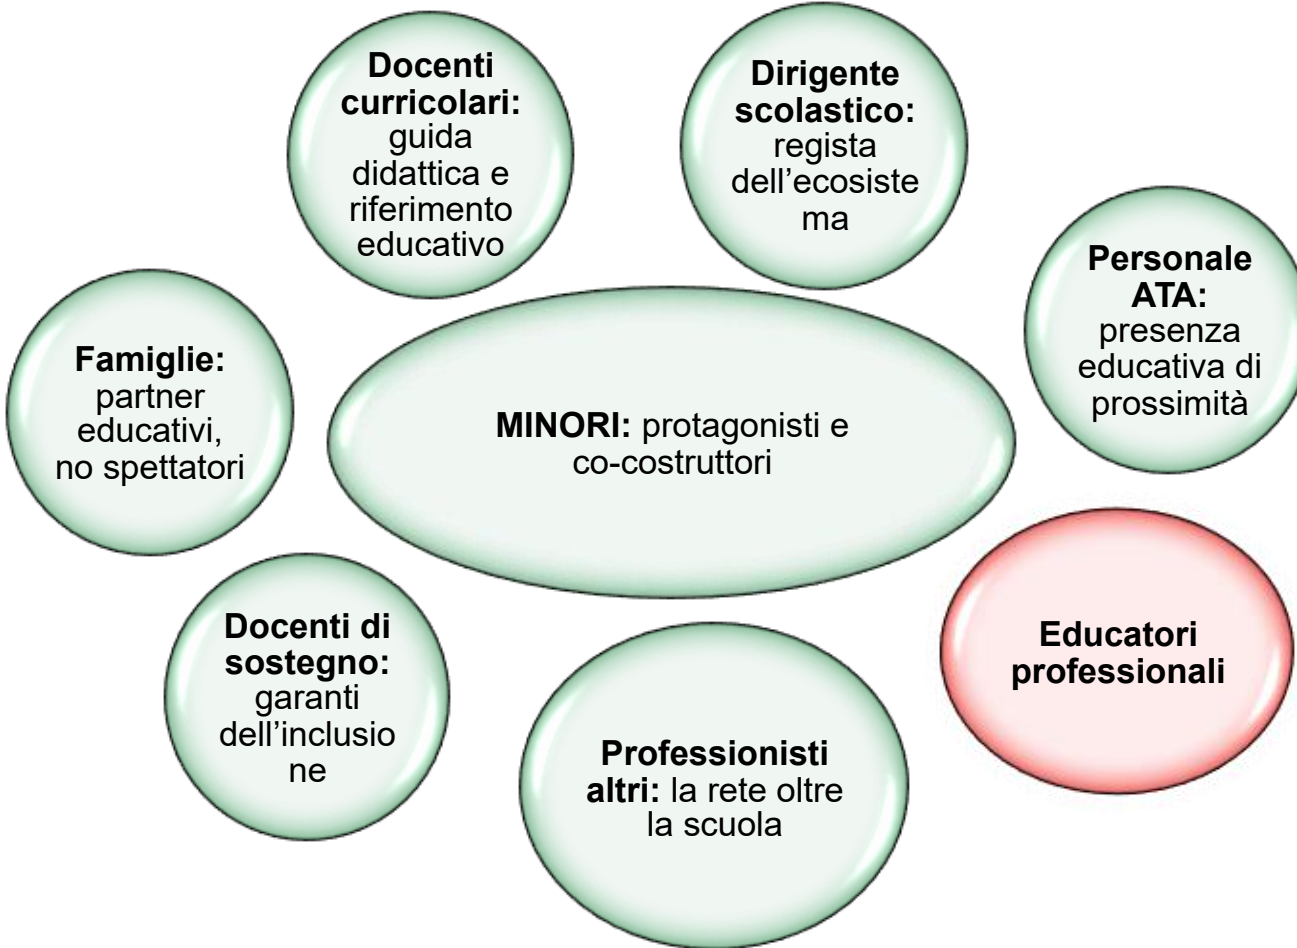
**Docenti curricolari:** guida didattica e riferimento educativo

**Dirigente scolastico:** regista dell'ecosistema

**Personale ATA:** presenza educativa di prossimità

**Famiglie:** partner educativi, no spettatori

**MINORI:** protagonisti e co-costruttori

**Educatori professionali**

**Docenti di sostegno:** garanti dell'inclusione

**Professionisti altri:** la rete oltre la scuola